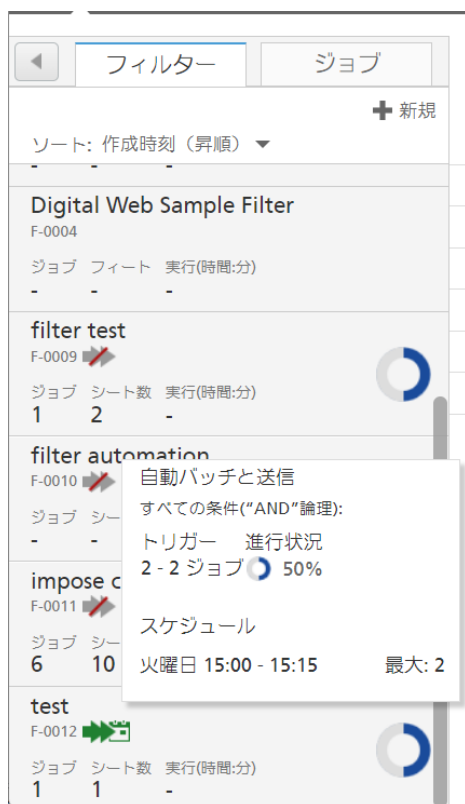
フィルター ジョブ

新規

ソート: 作成時刻(昇順)

- - -

Digital Web Sample Filter
F-0004

ジョブ フィート 実行(時間:分)
- - -

filter test
F-0009

ジョブ シート数 実行(時間:分)
1 2 -

filter automation
F-0010

ジョブ シー
- -

impose c
F-0011

ジョブ シー
6 10

自動バッチと送信
すべての条件("AND"論理):
トリガー 進行状況
2 - 2 ジョブ 50%

スケジュール
火曜日 15:00 - 15:15 最大: 2

test
F-0012

ジョブ シート数 実行(時間:分)
1 1 -